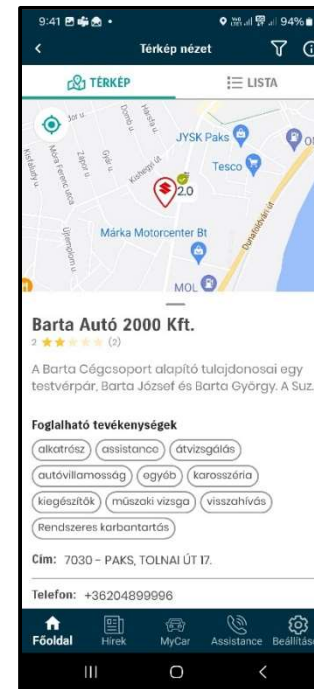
9:41 94%

Térkép nézet

TÉRKÉP

LISTA

JYSK Paks

Tesco

2.0

Márka Motorcenter Bt

MOL

Jókai u.

Dózsa u.

Hajós u.

Kishegyi út

Kölcsey u.

Móra Ferenc utca

Zápor u.

Újtemplom u.

Dunaföldvári út

Barta Autó 2000 Kft.

2 (2)

A Barta Cégcsoport alapító tulajdonosai egy testvérpár, Barta József és Barta György. A Suz

Foglalható tevékenységek

alkatrész

assistance

átvizsgálás

autóvillamosság

egyéb

karosszéria

kiegészítők

műszaki vizsga

visszahívás

Rendszeres karbantartás

Cím: 7030 – PAKS, TOLNAI ÚT 17.

Telefon: +36204899996

Főoldal

Hírek

MyCar

Assistance

Beállítás